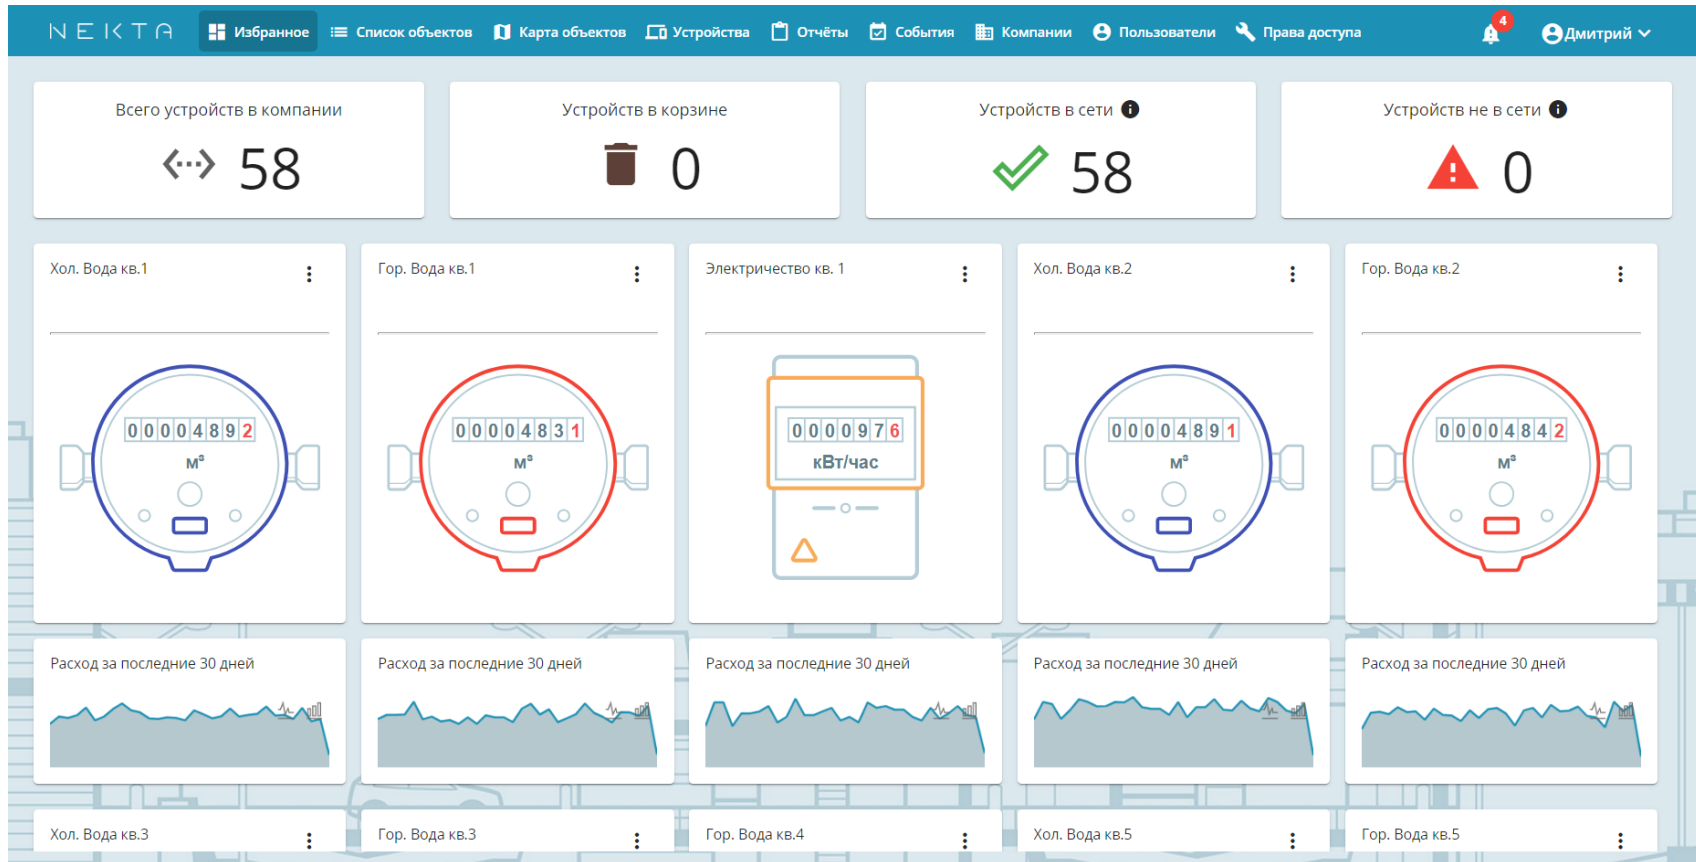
NEKTA Избранное Список объектов Карта объектов Устройства Отчёты События Компании Пользователи Права доступа 4 Дмитрий

Всего устройств в компании
58

Устройств в корзине
0

Устройств в сети
58

Устройств не в сети
0

Хол. Вода кв.1
0000489 2
м³

Гор. Вода кв.1
0000483 1
м³

Электричество кв. 1
000097 6
кВт/час

Хол. Вода кв.2
0000489 1
м³

Гор. Вода кв.2
0000484 2
м³

Расход за последние 30 дней

Расход за последние 30 дней

Расход за последние 30 дней

Расход за последние 30 дней

Расход за последние 30 дней

Хол. Вода кв.3

Гор. Вода кв.3

Гор. Вода кв.4

Хол. Вода кв.5

Гор. Вода кв.5